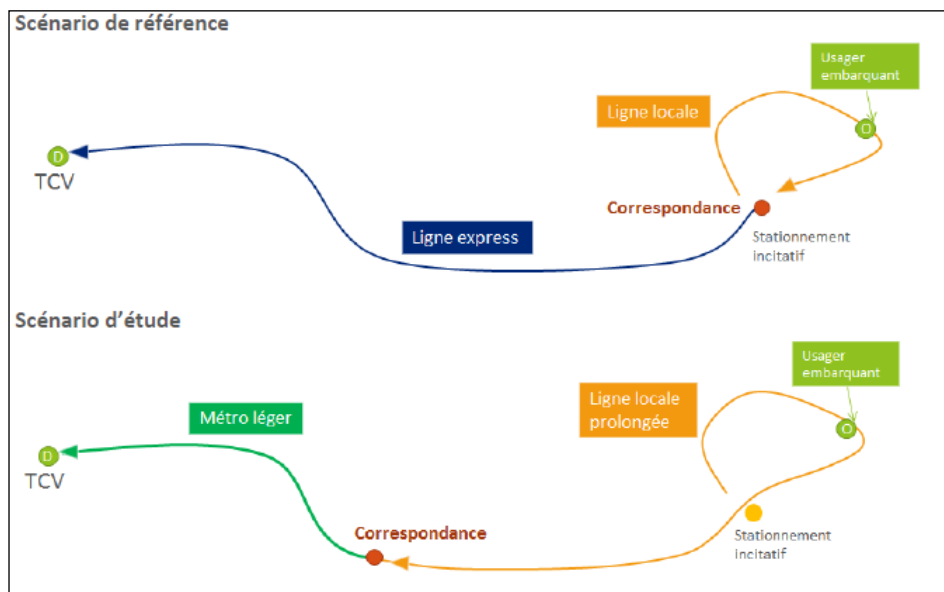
Scénario de référence

Usager embarquant

Ligne locale

O

D

TCV

Correspondance

Ligne express

Stationnement incitatif

Scénario d'étude

Usager embarquant

Ligne locale prolongée

Métro léger

O

D

TCV

Stationnement incitatif

Correspondance